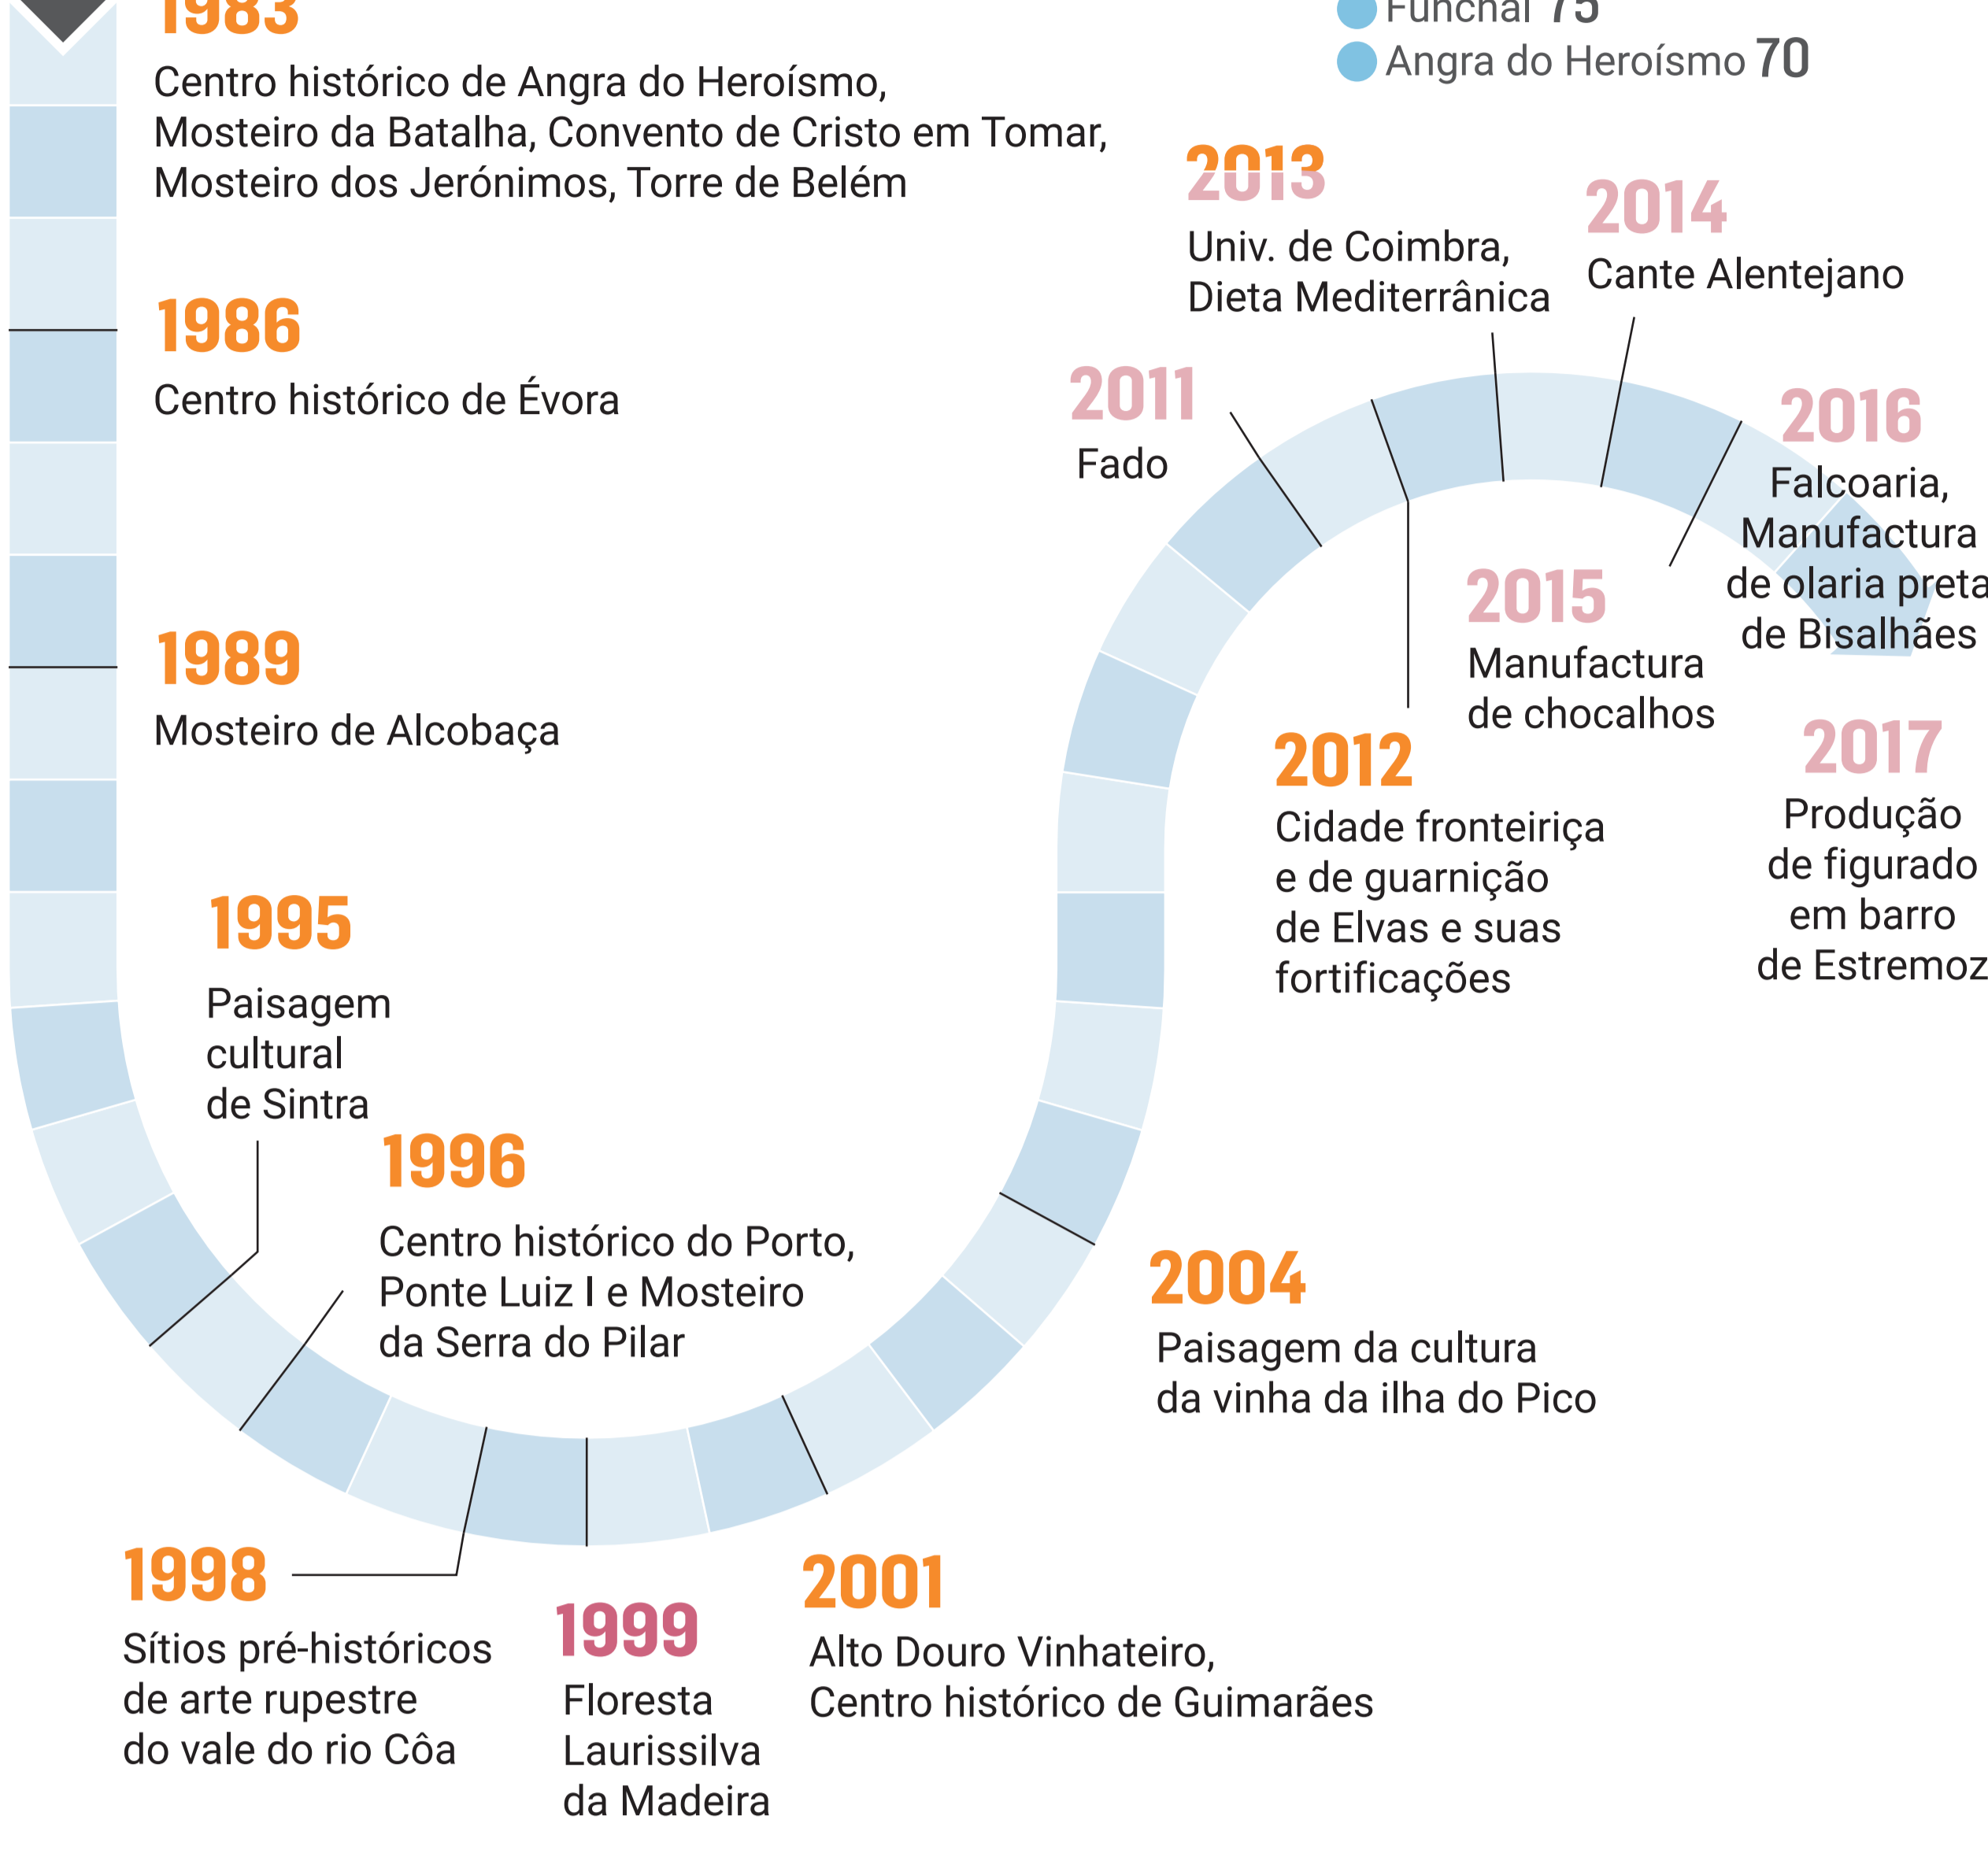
1983
Centro histórico de Angra do Heroísmo, Mosteiro da Batalha, Convento de Cristo em Tomar, Mosteiro dos Jerónimos, Torre de Belém

Funchal 75
Angra do Heroísmo 70

1986
Centro histórico de Évora

1989
Mosteiro de Alcobaça

1995
Paisagem cultural de Sintra

1996
Centro histórico do Porto, Ponte Luiz I e Mosteiro da Serra do Pilar

1998
Sítios pré-históricos de arte rupestre do vale do rio Côa

1999
Floresta Laurissilva da Madeira

2001
Alto Douro Vinhateiro, Centro histórico de Guimarães

2004
Paisagem da cultura da vinha da ilha do Pico

2011
Fado

2012
Cidade fronteiriça e de guarnição de Elvas e suas fortificações

2013
Univ. de Coimbra, Dieta Mediterrânica

2014
Cante Alentejano

2015
Manufactura de chocalhos

2016
Falcoaria, Manufactura de olaria preta de Bisalhães

2017
Produção de figurado em barro de Estremoz